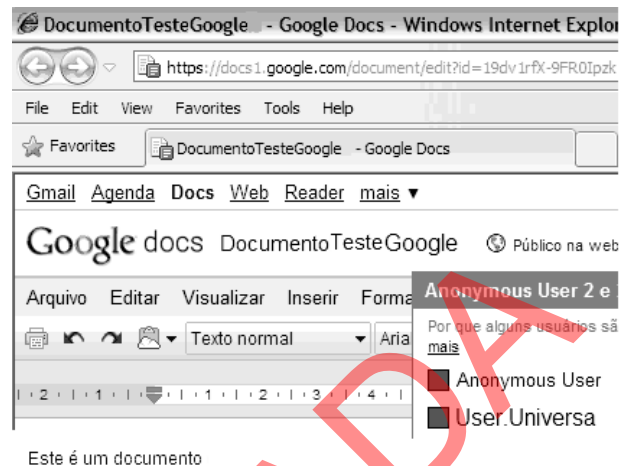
DocumentoTesteGoogle - Google Docs - Windows Internet Explor

https://docs1.google.com/document/edit?id=19dv1rfX-9FR0Ipzk

File Edit View Favorites Tools Help

Favorites

DocumentoTesteGoogle - Google Docs

Gmail Agenda Docs Web Reader mais ▾

Google docs DocumentoTesteGoogle

Público na web

Arquivo Editar Visualizar Inserir Forma

Texto normal

Aria

2 · 1 · 1 · 1 · 2 · 3 · 4

Anonymous User 2 e

Por que alguns usuários sã mais

Anonymous User

User.Universa

Este é um documento

DA